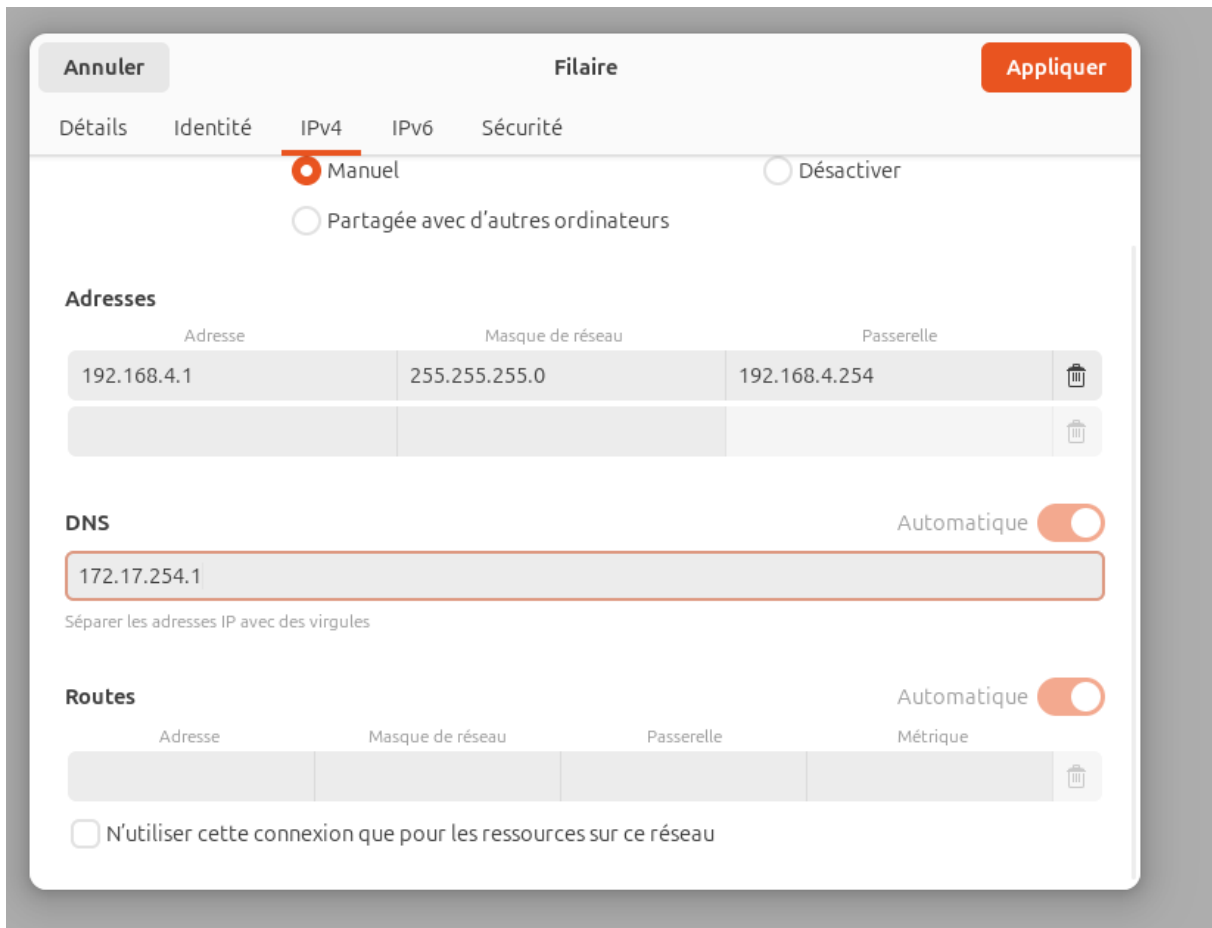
Annuler
Filaire
Appliquer

Détails Identité IPv4 IPv6 Sécurité

Manuel
Désactiver
Partagée avec d'autres ordinateurs

Adresses

| Adresse | Masque de réseau | Passerelle |
|---|---|---|
| 192.168.4.1 | 255.255.255.0 | 192.168.4.254 |
| | | |

DNS
Automatique

172.17.254.1

Séparer les adresses IP avec des virgules

Routes
Automatique

| Adresse | Masque de réseau | Passerelle | Métrique |
|---|---|---|---|
| | | | |

N'utiliser cette connexion que pour les ressources sur ce réseau